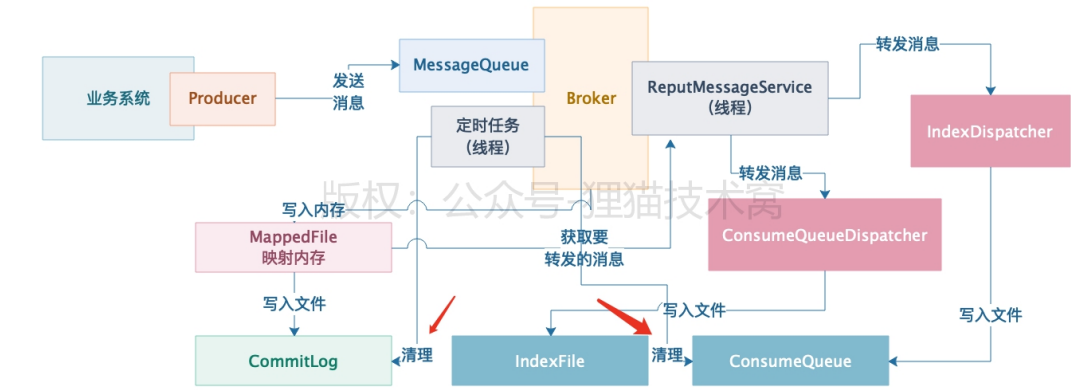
业务系统

Producer

发送
消息

MessageQueue

Broker

定时任务
(线程)

ReputMessageService
(线程)

转发消息

IndexDispatcher

转发消息

写入内存

版权：公众号-狸猫技术窝

MappedFile
映射内存

获取要
转发的消息

ConsumeQueueDispatcher

写入文件

写入文件

写入文件

CommitLog

清理

IndexFile

清理

ConsumeQueue